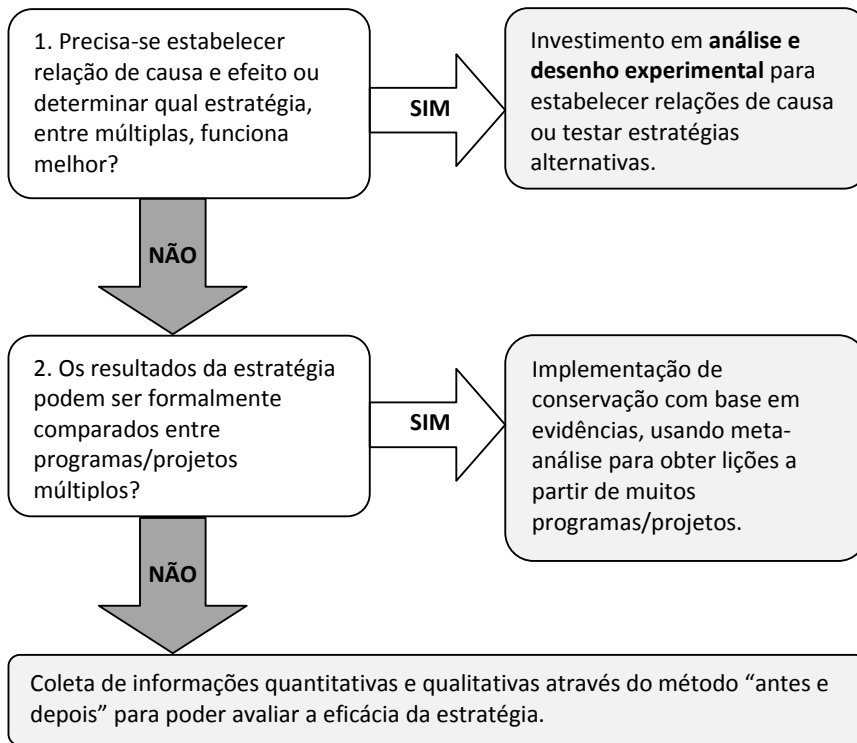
1. Precisa-se estabelecer relação de causa e efeito ou determinar qual estratégia, entre múltiplas, funciona melhor?

SIM

Investimento em **análise e desenho experimental** para estabelecer relações de causa ou testar estratégias alternativas.

NÃO

2. Os resultados da estratégia podem ser formalmente comparados entre programas/projetos múltiplos?

SIM

Implementação de conservação com base em evidências, usando meta-análise para obter lições a partir de muitos programas/projetos.

NÃO

Coleta de informações quantitativas e qualitativas através do método "antes e depois" para poder avaliar a eficácia da estratégia.